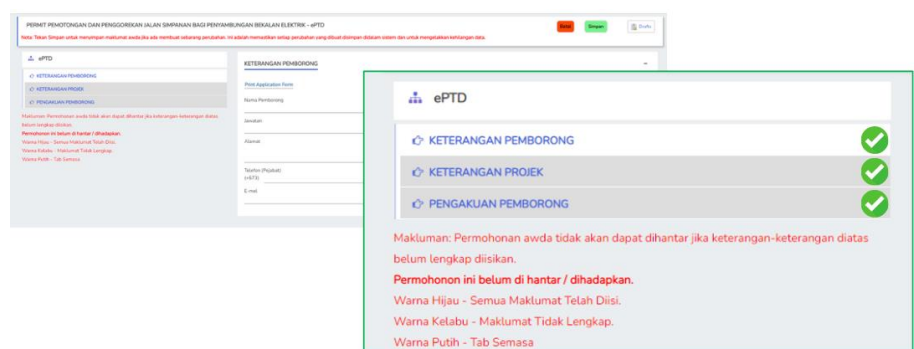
PERMIT PEMOTONGAN DAN PENGGOREKAN JALAN SIMPANAN BAGI PENYAMBUNGAN BEKALAN ELEKTRIK – ePTD

Batal Simpan Draf

Nota: Tekan Simpan untuk menyimpan maklumat awda jika ada membuat sebarang perubahan. Ini adalah memastikan setiap perubahan yang dibuat disimpan didalam sistem dan untuk mengelakkan kehilangan data.

ePTD

KETERANGAN PEMBORONG

KETERANGAN PROJEK

PENGAKUAN PEMBORONG

Makluman: Permohonan awda tidak akan dapat dihantar jika keterangan-keterangan diatas belum lengkap diisikan.

Permohonon ini belum di hantar / dihadapkan.

Warna Hijau - Semua Maklumat Telah Diisi.

Warna Kelabu - Maklumat Tidak Lengkap.

Warna Putih - Tab Semasa

KETERANGAN PEMBORONG

Print Application Form

Nama Pemborong

Jawatan

Alamat

Telefon (Pejabat) (+673)

E-mel

ePTD

KETERANGAN PEMBORONG

KETERANGAN PROJEK

PENGAKUAN PEMBORONG

Makluman: Permohonan awda tidak akan dapat dihantar jika keterangan-keterangan diatas belum lengkap diisikan.

Permohonon ini belum di hantar / dihadapkan.

Warna Hijau - Semua Maklumat Telah Diisi.

Warna Kelabu - Maklumat Tidak Lengkap.

Warna Putih - Tab Semasa